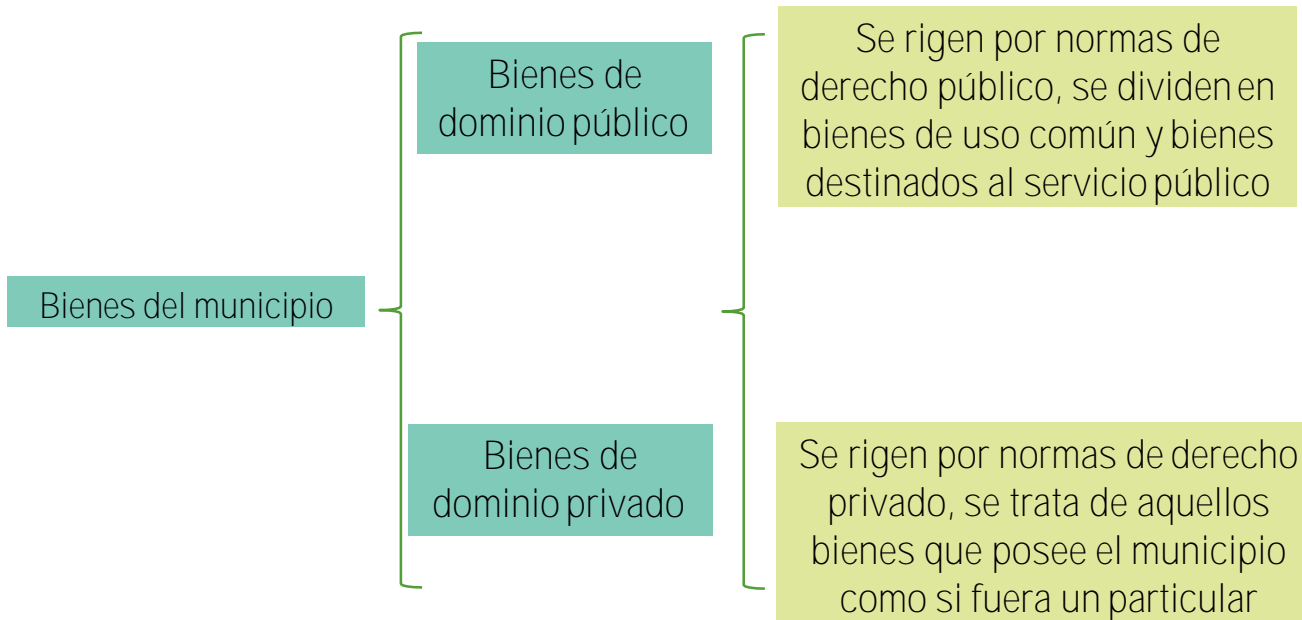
Bienes del municipio

Bienes de dominio público

Se rigen por normas de derecho público, se dividen en bienes de uso común y bienes destinados al servicio público

Bienes de dominio privado

Se rigen por normas de derecho privado, se trata de aquellos bienes que posee el municipio como si fuera un particular